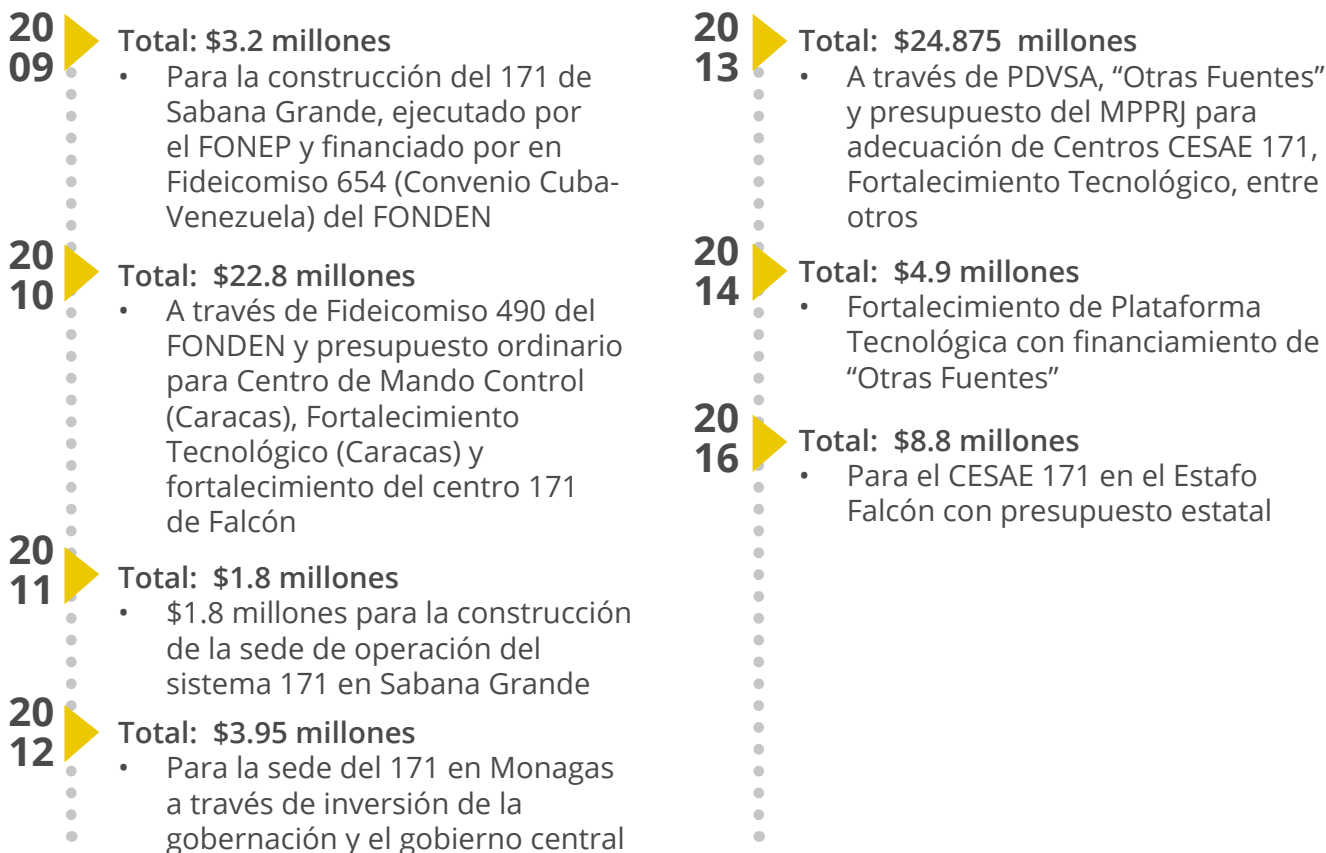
20
09

Total: \$3.2 millones

• Para la construcción del 171 de Sabana Grande, ejecutado por el FONEP y financiado por en Fideicomiso 654 (Convenio Cuba-Venezuela) del FONDEN

20
10

Total: \$22.8 millones

• A través de Fideicomiso 490 del FONDEN y presupuesto ordinario para Centro de Mando Control (Caracas), Fortalecimiento Tecnológico (Caracas) y fortalecimiento del centro 171 de Falcón

20
11

Total: \$1.8 millones

• \$1.8 millones para la construcción de la sede de operación del sistema 171 en Sabana Grande

20
12

Total: \$3.95 millones

• Para la sede del 171 en Monagas a través de inversión de la gobernación y el gobierno central

20
13

Total: \$24.875 millones

• A través de PDVSA, “Otras Fuentes” y presupuesto del MPPRJ para adecuación de Centros CESAE 171, Fortalecimiento Tecnológico, entre otros

20
14

Total: \$4.9 millones

• Fortalecimiento de Plataforma Tecnológica con financiamiento de “Otras Fuentes”

20
16

Total: \$8.8 millones

• Para el CESAE 171 en el Estafo Falcón con presupuesto estatal